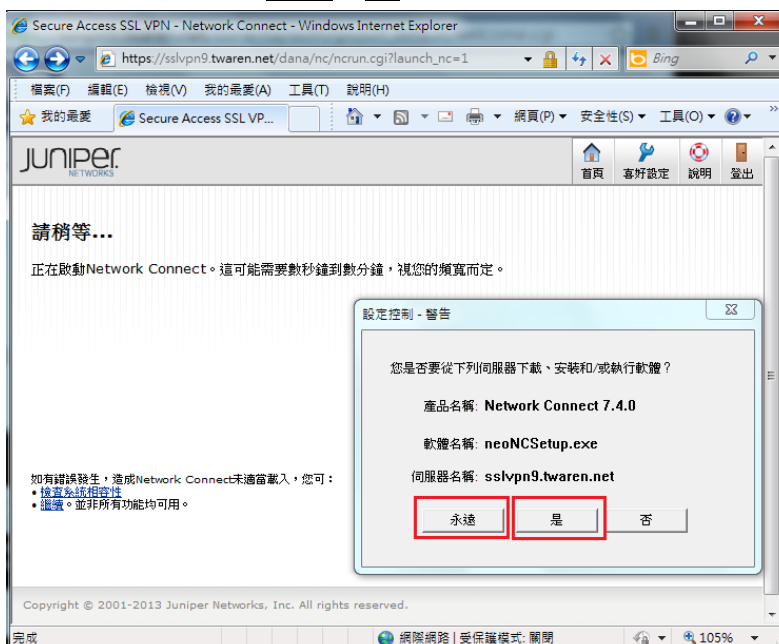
Secure Access SSL VPN - Network Connect - Windows Internet Explorer

https://sslvpn9.twaren.net/dana/nc/ncrun.cgi?launch_nc=1

Bing

檔案(F) 編輯(E) 檢視(V) 我的最愛(A) 工具(T) 說明(H)

我的最愛

Secure Access SSL VP...

網頁(P) 安全性(S) 工具(O)

JUNIPer NETWORKS

首頁 喜好設定 說明 登出

請稍等...

正在啟動Network Connect。這可能需要數秒鐘到數分鐘，視您的頻寬而定。

設定控制 - 警告

您是否要從下列伺服器下載、安裝和/或執行軟體？

產品名稱: Network Connect 7.4.0

軟體名稱: neoNCSetup.exe

伺服器名稱: sslvpn9.twaren.net

永遠 是 否

如有錯誤發生，造成Network Connect未適當載入，您可：
• 檢查系統相容性
• 繼續。並非所有功能均可用。

Copyright © 2001-2013 Juniper Networks, Inc. All rights reserved.

完成

網際網路 | 受保護模式: 關閉

105%